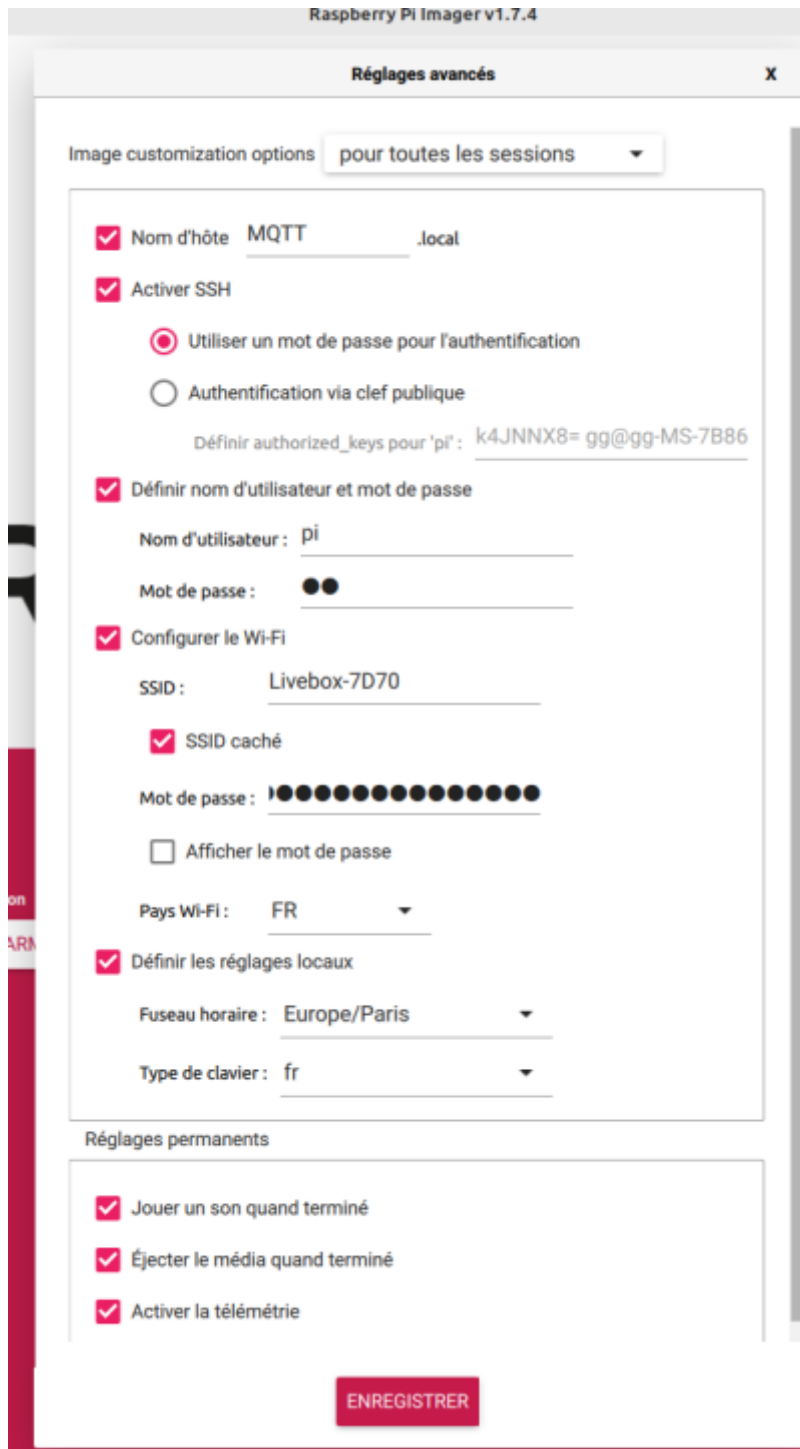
Raspberry Pi Imager v1.7.4

Réglages avancés

X

Image customization options pour toutes les sessions

Nom d'hôte MQTT .local

Activer SSH

Utiliser un mot de passe pour l'authentification

Authentification via clef publique

Définir authorized_keys pour 'pi' : k4JNNX8= gg@gg-MS-7B86

Définir nom d'utilisateur et mot de passe

Nom d'utilisateur : pi

Mot de passe : ●●

Configurer le Wi-Fi

SSID : Livebox-7D70

SSID caché

Mot de passe : ●●●●●●●●●●●●●●●●

Afficher le mot de passe

Pays Wi-Fi : FR

Définir les réglages locaux

Fuseau horaire : Europe/Paris

Type de clavier : fr

Réglages permanents

Jouer un son quand terminé

Éjecter le média quand terminé

Activer la télémétrie

ENREGISTRER

on

ARN